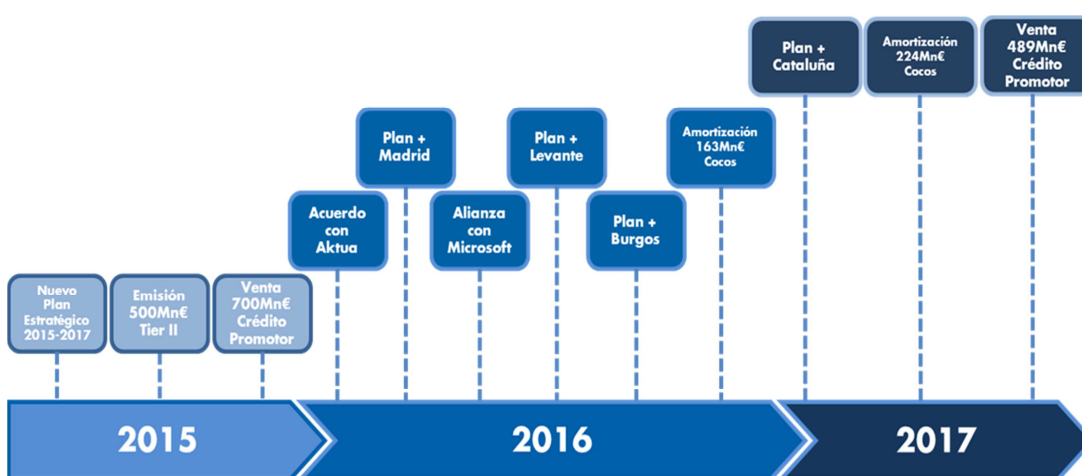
Plan + Cataluña

Amortización 224Mn€ Cocos

Venta 489Mn€ Crédito Promotor

Plan + Madrid

Plan + Levante

Amortización 163Mn€ Cocos

Acuerdo con Aktua

Alianza con Microsoft

Plan + Burgos

Nuevo Plan Estratégico 2015-2017

Emisión 500Mn€ Tier II

Venta 700Mn€ Crédito Promotor

2015

2016

2017